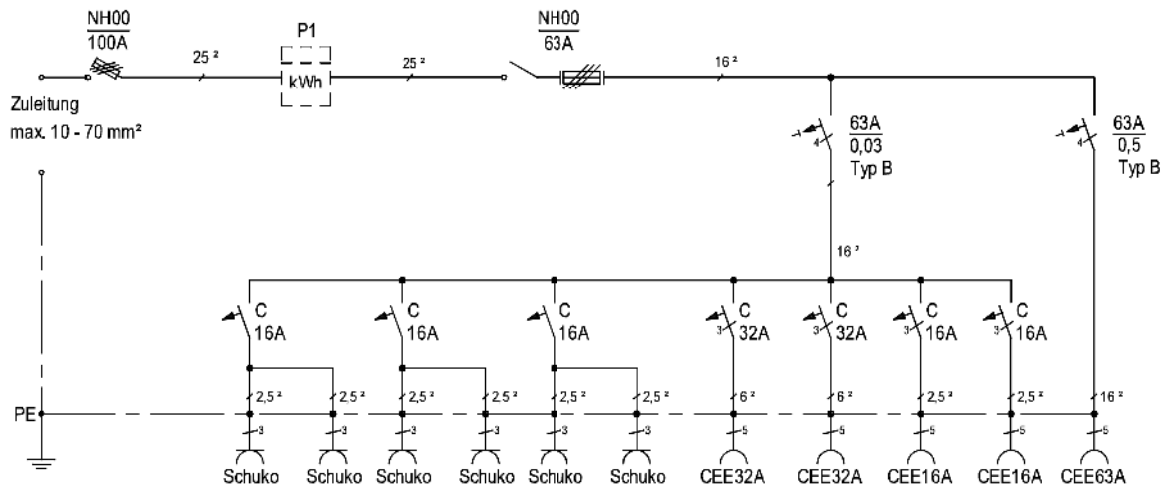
$\frac{NH00}{100A}$

25 ²

P1

kWh

25 ²

$\frac{NH00}{63A}$

16 ²

Zuleitung
max. 10 - 70 mm²

4

$\frac{63A}{0,03}$
Typ B

4

$\frac{63A}{0,5}$
Typ B

16 ²

C
16A

C
16A

C
16A

3
C
32A

3
C
32A

3
C
16A

3
C
16A

2,5 ²

2,5 ²

2,5 ²

2,5 ²

2,5 ²

2,5 ²

6 ²

6 ²

2,5 ²

2,5 ²

16 ²

PE

3

3

3

3

3

3

5

5

5

5

5

Schuko Schuko Schuko Schuko Schuko Schuko CEE32A CEE32A CEE16A CEE16A CEE63A